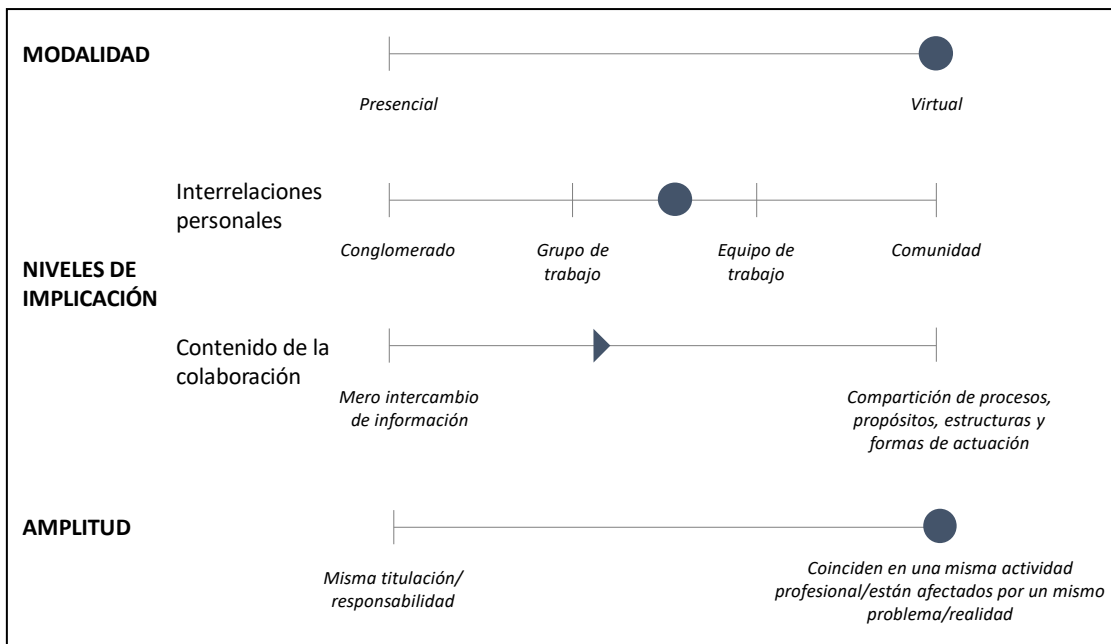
MODALIDAD

Presencial

Virtual

Interrelaciones personales

Conglomerado

Grupo de trabajo

Equipo de trabajo

Comunidad

NIVELES DE IMPLICACIÓN

Contenido de la colaboración

Mero intercambio de información

Compartición de procesos, propósitos, estructuras y formas de actuación

AMPLITUD

Misma titulación/ responsabilidad

Coinciden en una misma actividad profesional/están afectados por un mismo problema/realidad